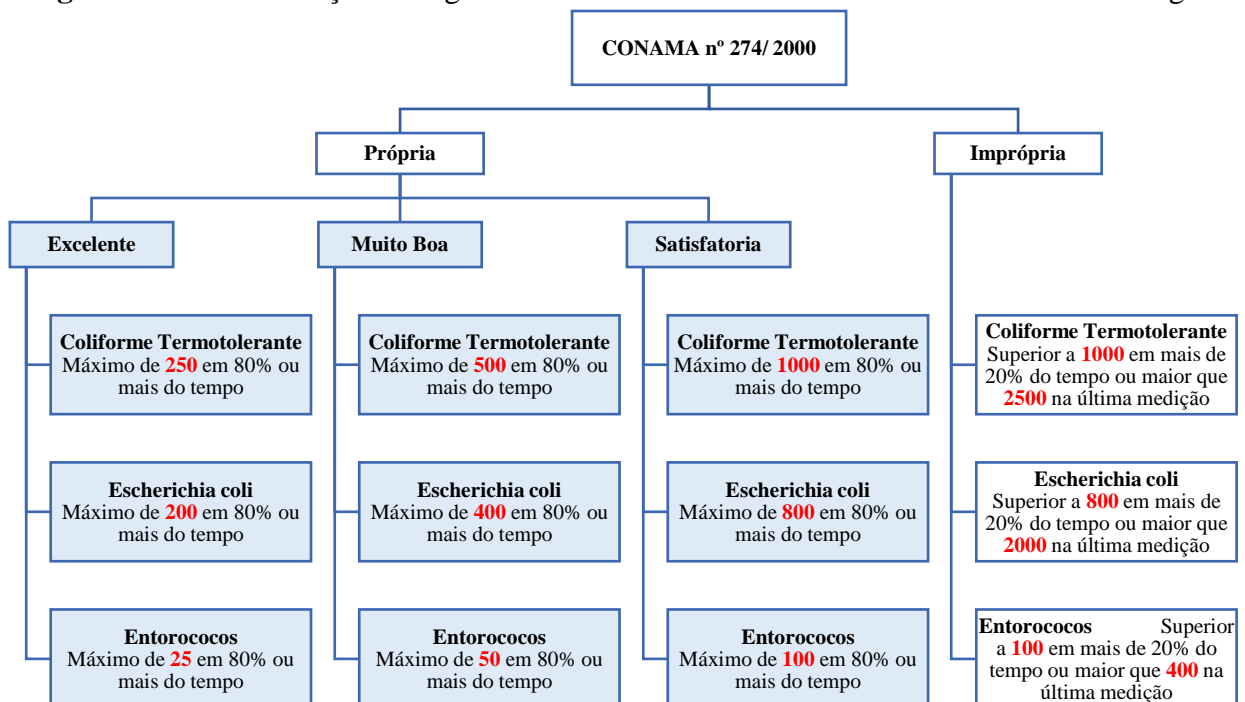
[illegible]

CONAMA nº 274/ 2000

Própria

Imprópria

Excelente

Muito Boa

Satisfatoria

Coliforme Termotolerante
Máximo de 250 em 80% ou mais do tempo

Escherichia coli
Máximo de 200 em 80% ou mais do tempo

Entorococos
Máximo de 25 em 80% ou mais do tempo

Coliforme Termotolerante
Máximo de 500 em 80% ou mais do tempo

Escherichia coli
Máximo de 400 em 80% ou mais do tempo

Entorococos
Máximo de 50 em 80% ou mais do tempo

Coliforme Termotolerante
Máximo de 1000 em 80% ou mais do tempo

Escherichia coli
Máximo de 800 em 80% ou mais do tempo

Entorococos
Máximo de 100 em 80% ou mais do tempo

Coliforme Termotolerante
Superior a 1000 em mais de 20% do tempo ou maior que 2500 na última medição

Escherichia coli
Superior a 800 em mais de 20% do tempo ou maior que 2000 na última medição

Entorococos Superior a 100 em mais de 20% do tempo ou maior que 400 na última medição